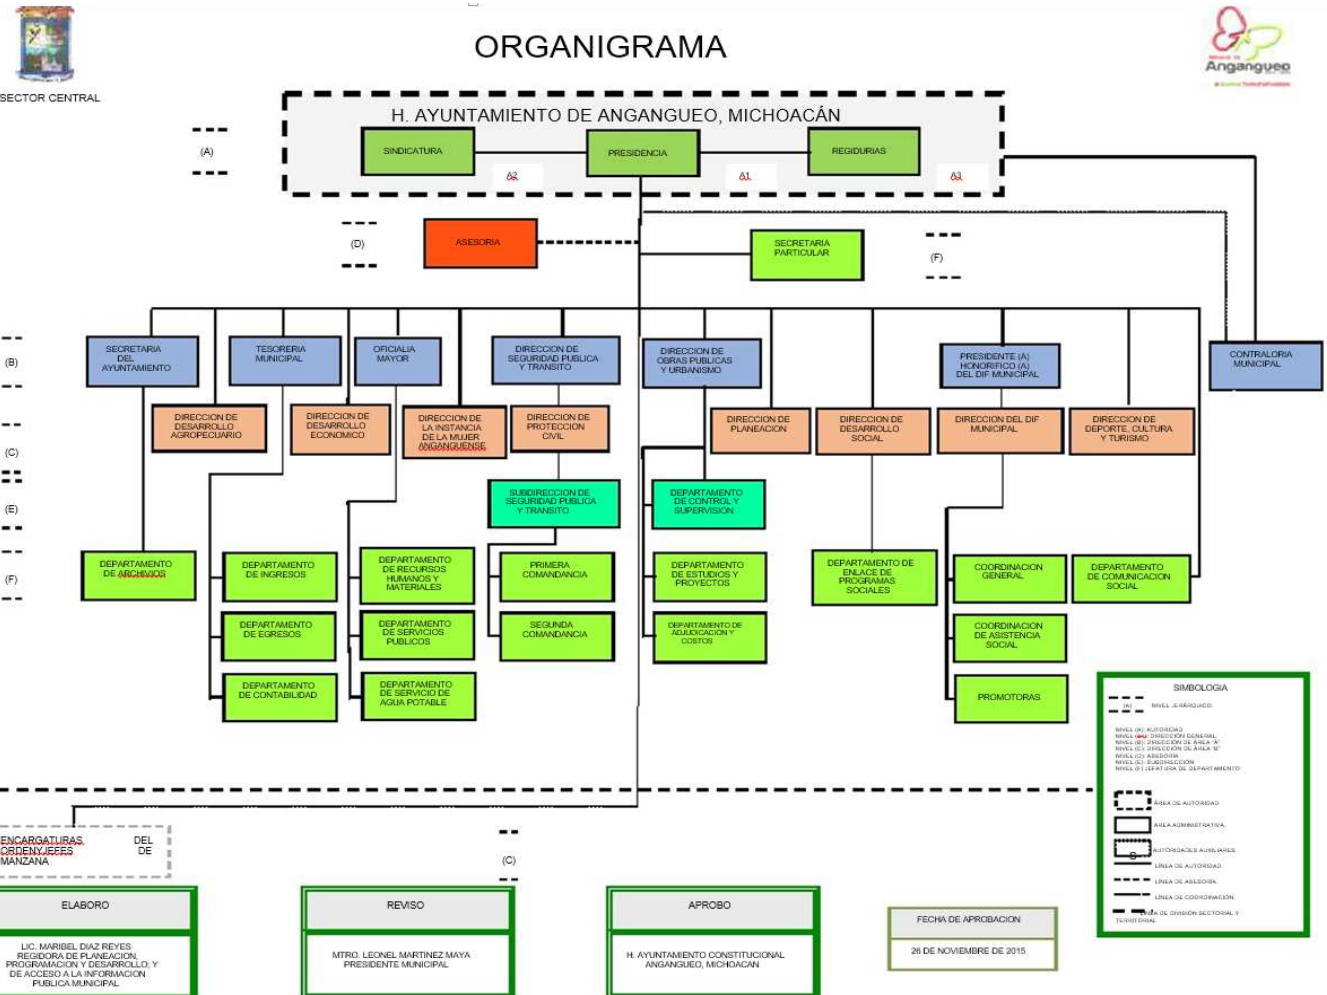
SECTOR CENTRAL

ORGANIGRAMA

Angangueo

H. AYUNTAMIENTO DE ANGANGUEO, MICHOACÁN

(A)

SINDICATURA

PRESIDENCIA

REGIDURIAS

A2

A1

A3

(D)

ASESORIA

SECRETARIA PARTICULAR

(F)

(B)

SECRETARIA DEL AYUNTAMIENTO

TESORERIA MUNICIPAL

OFICIALIA MAYOR

DIRECCION DE SEGURIDAD PUBLICA Y TRANSITO

DIRECCION DE OBRAS PUBLICAS Y URBANISMO

PRESIDENTE (A) HONORIFICO (A) DEL DIF MUNICIPAL

CONTRALORIA MUNICIPAL

(C)

DIRECCION DE DESARROLLO AGROPECUARIO

DIRECCION DE DESARROLLO ECONOMICO

DIRECCION DE LA INSTANCIA DE LA MUJER ANGANGUENSE

DIRECCION DE PROTECCION CIVIL

DIRECCION DE PLANEACION

DIRECCION DE DESARROLLO SOCIAL

DIRECCION DEL DIF MUNICIPAL

DIRECCION DE DEPORTE, CULTURA Y TURISMO

(E)

SUBDIRECCION DE SEGURIDAD PUBLICA Y TRANSITO

DEPARTAMENTO DE CONTROL Y SUPERVISION

(F)

DEPARTAMENTO DE ARCHIVOS

DEPARTAMENTO DE INGRESOS

DEPARTAMENTO DE RECURSOS HUMANOS Y MATERIALES

PRIMERA COMANDANCIA

DEPARTAMENTO DE ESTUDIOS Y PROYECTOS

DEPARTAMENTO DE ENLACE DE PROGRAMAS SOCIALES

COORDINACION GENERAL

DEPARTAMENTO DE COMUNICACION SOCIAL

DEPARTAMENTO DE EGRESOS

DEPARTAMENTO DE SERVICIOS PUBLICOS

SEGUNDA COMANDANCIA

DEPARTAMENTO DE ADJUDICACION Y COSTOS

COORDINACION DE ASISTENCIA SOCIAL

DEPARTAMENTO DE CONTABILIDAD

DEPARTAMENTO DE SERVICIO DE AGUA POTABLE

PROMOTORAS

SIMBOLOGIA
(A) NIVEL JERÁRQUICO
NIVEL (A) AUTORIDAD
NIVEL (A1) DIRECCIÓN GENERAL
NIVEL (B) DIRECCIÓN DE ÁREA "A"
NIVEL (C) DIRECCIÓN DE ÁREA "B"
NIVEL (D) ASESORÍA
NIVEL (E) SUBDIRECCIÓN
NIVEL (F) JEFATURA DE DEPARTAMENTO
ÁREA DE AUTORIDAD
ÁREA ADMINISTRATIVA
AUTORIDADES AUXILIARES
LINEA DE AUTORIDAD
LINEA DE ASESORÍA
LINEA DE COORDINACIÓN
LINEA DE DIVISIÓN SECTORIAL Y TERRITORIAL

ENCARGATURAS DEL ORDEN Y JEFES DE MANZANA

(C)

ELABORO
LIC. MARIBEL DIAZ REYES
REGIDORA DE PLANEACION, PROGRAMACION Y DESARROLLO; Y DE ACCESO A LA INFORMACION PUBLICA MUNICIPAL

REVISO
MTRO. LEONEL MARTINEZ MAYA
PRESIDENTE MUNICIPAL

APROBO
H. AYUNTAMIENTO CONSTITUCIONAL ANGANGUEO, MICHOACAN

FECHA DE APROBACION
26 DE NOVIEMBRE DE 2015